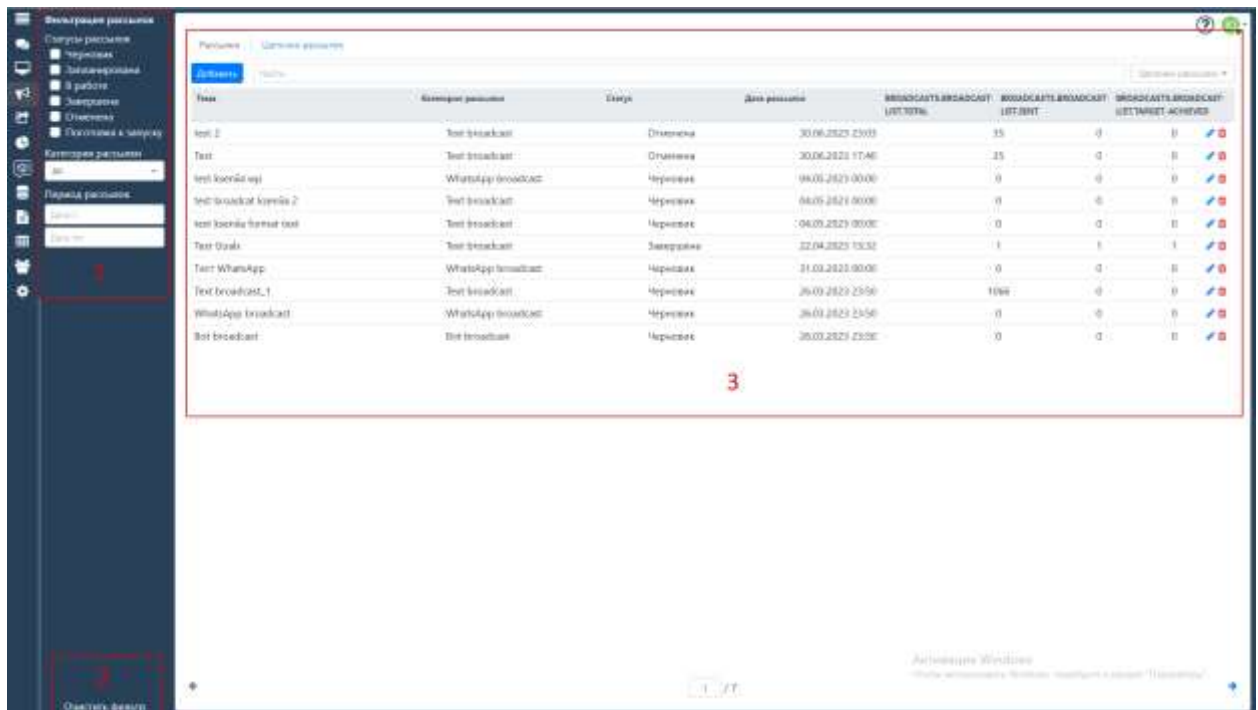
Фильтрация рассылок
Статусы рассылок
Черновик
Запланирована
В работе
Завершена
Отменена
Поставлена к запуску
Категория рассылки
All
Период рассылок
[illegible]
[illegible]
1

2
Очистить фильтр

Рассылки | Шаблоны рассылок
Добавить | Найти
Шаблоны рассылок

| Тема | Категория рассылки | Статус | Дата рассылки | BROADCASTS.BROADCAST LIST.TOTAL | BROADCASTS.BROADCAST LIST.SENT | BROADCASTS.BROADCAST LIST.TARGET ACHIEVED |
|---|---|---|---|---|---|---|
| test 2 | Text broadcast | Отменена | 30.06.2023 23:03 | 35 | 0 | 0 |
| Test | Text broadcast | Отменена | 30.06.2023 17:46 | 25 | 0 | 0 |
| test ksenia wp | WhatsApp broadcast | Черновик | 04.05.2023 00:00 | 0 | 0 | 0 |
| test broadcat ksenia 2 | Text broadcast | Черновик | 04.05.2023 00:00 | 0 | 0 | 0 |
| test ksenia format text | Text broadcast | Черновик | 04.05.2023 00:00 | 0 | 0 | 0 |
| Test Goals | Text broadcast | Завершена | 22.04.2023 13:32 | 1 | 1 | 1 |
| Тест WhatsApp | WhatsApp broadcast | Черновик | 31.03.2023 00:00 | 0 | 0 | 0 |
| Text broadcast_1 | Text broadcast | Черновик | 26.03.2023 23:50 | 1066 | 0 | 0 |
| WhatsApp broadcast | WhatsApp broadcast | Черновик | 26.03.2023 23:50 | 0 | 0 | 0 |
| Bot broadcast | Bot broadcast | Черновик | 26.03.2023 23:50 | 0 | 0 | 0 |

3

1 / 7

Активация Windows
Чтобы активировать Windows, перейдите в раздел "Параметры".